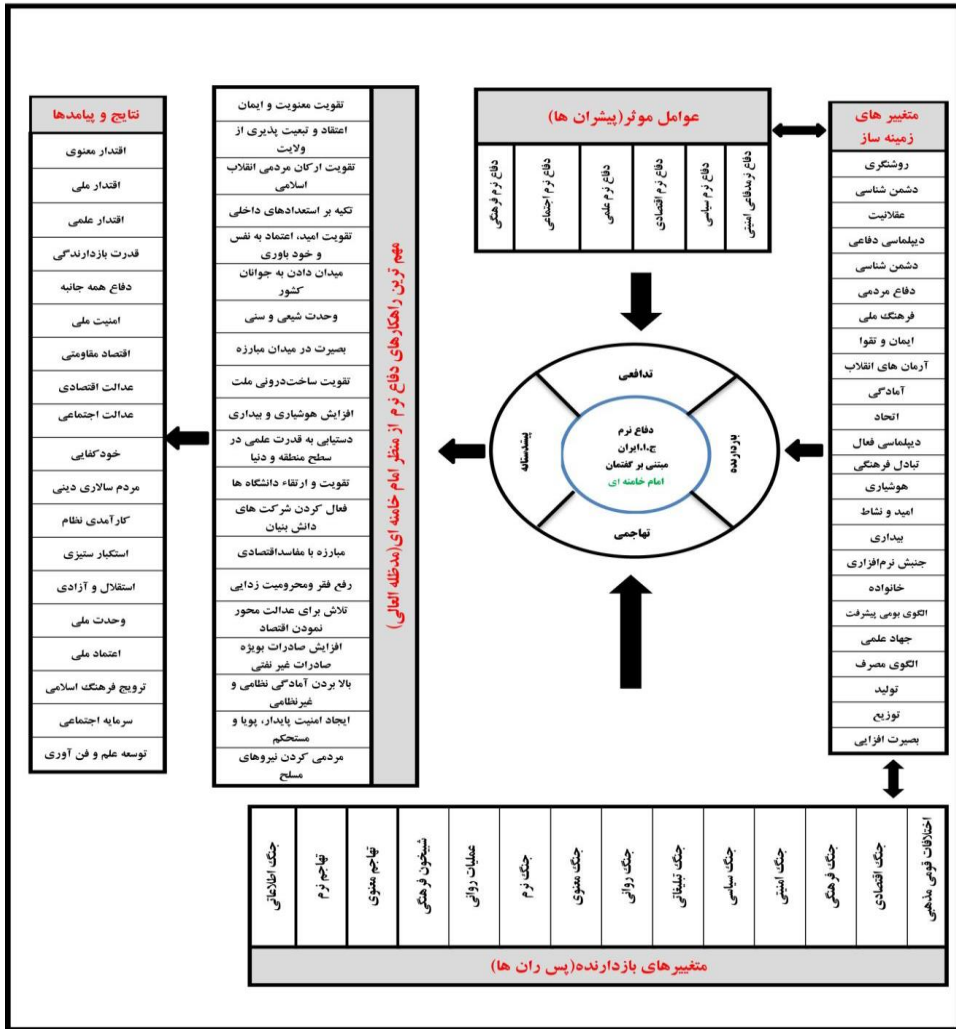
متغییر های زمینه ساز

روشنگری
دشمن شناسی
عقلانیت
دیپلماسی دفاعی
دشمن شناسی
دفاع مردمی
فرهنگ ملی
ایمان و تقوا
آرمان های انقلاب
آمادگی
اتحاد
دیپلماسی فعال
تبادل فرهنگی
هوشیاری
امید و نشاط
بیداری
جنبش نرم‌افزاری
خانواده
الگوی بومی پیشرفت
جهاد علمی
الگوی مصرف
تولید
توزیع
بصیرت افزایی

عوامل موثر(پیشران ها)

دفاع نرم‌دفاعی امنیتی
دفاع نرم سیاسی
دفاع نرم اقتصادی
دفاع نرم علمی
دفاع نرم اجتماعی
دفاع نرم فرهنگی

تدافعی
پردازنده
تهاجمی
پیشدستانه

دفاع نرم ج.ا.ایران مبتنی بر گفتمان امام خامنه ای

مهم ترین راهکارهای دفاع نرم از منظر امام خامنه ای(مدظله العالی)

تقویت معنویت و ایمان
اعتقاد و تبعیت پذیری از ولایت
تقویت ارکان مردمی انقلاب اسلامی
تکیه بر استعدادهای داخلی
تقویت امید، اعتماد به نفس و خود باوری
میدان دادن به جوانان کشور
وحدت شیعی و سنی
بصیرت در میدان مبارزه
تقویت ساخت‌درونی ملت
افزایش هوشیاری و بیداری
دستیابی به قدرت علمی در سطح منطقه و دنیا
تقویت و ارتقاء دانشگاه ها
فعال کردن شرکت های دانش بنیان
مبارزه با مفاسداقتصادی
رفع فقر ومحرومیت زدایی
تلاش برای عدالت محور نمودن اقتصاد
افزایش صادرات بویژه صادرات غیر نفتی
بالا بردن آمادگی نظامی و غیرنظامی
ایجاد امنیت پایدار، پویا و مستحکم
مردمی کردن نیروهای مسلح

نتایج و پیامدها

اقتدار معنوی
اقتدار ملی
اقتدار علمی
قدرت بازدارندگی
دفاع همه جانبه
امنیت ملی
اقتصاد مقاومتی
عدالت اقتصادی
عدالت اجتماعی
خودکفایی
مردم سالاری دینی
کارآمدی نظام
استکبار ستیزی
استقلال و آزادی
وحدت ملی
اعتماد ملی
ترویج فرهنگ اسلامی
سرمایه اجتماعی
توسعه علم و فن آوری

اختلافات قومی مذهبی
جنگ اقتصادی
جنگ فرهنگی
جنگ امنیتی
جنگ سیاسی
جنگ تبلیغاتی
جنگ روانی
جنگ معنوی
جنگ نرم
عملیات روانی
شبیخون فرهنگی
تهاجم معنوی
تهاجم نرم
جنگ اطلاعاتی

متغییرهای بازدارنده(پس ران ها)